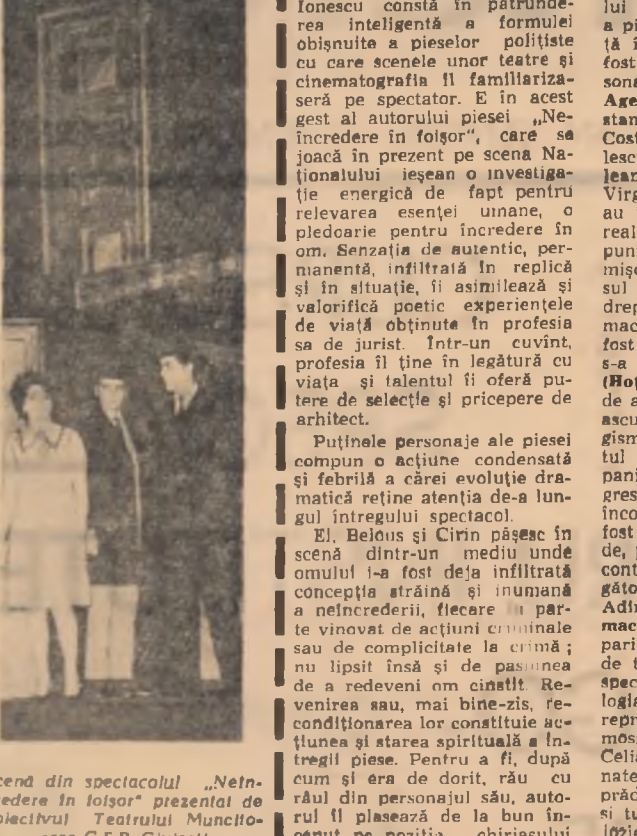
Ionescu constă în pătrunderea inteligentă a formulei obișnuite a pieselor polițiste cu care scenele unor teatre și cinematografia îl familiarizaseră pe spectator. E în acest gest al autorului piesei „Neîncredere în foișor", care se joacă în prezent pe scena Naționalului ieșean o investigație energică de fapt pentru relevarea esenței umane, o pledoarie pentru încredere în om. Senzația de autentic, permanentă, infiltrată în replică și în situație, îi asimilează și valorifică poetic experiențele de viață obținute în profesia sa de jurist. Într-un cuvînt, profesia îl ține în legătură cu viața și talentul îi oferă putere de selecție și pricepere de arhitect.

Puținele personaje ale piesei compun o acțiune condensată și febrilă a cărei evoluție dramatică reține atenția de-a lungul întregului spectacol.

El. Beldus și Cirin pășesc în scenă dintr-un mediu unde omului i-a fost deja infiltrată concepția străină și inumană a neîncrederii, fiecare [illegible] parte vinovat de acțiuni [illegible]inale sau de complicitate la crimă; nu lipsit însă și de pasiunea de a redeveni om cinstit. Revenirea sau, mai bine-zis, recondiționarea lor constituie acțiunea și starea spirituală a întregii piese. Pentru a fi, după cum și era de dorit, rău cu răul din personajul său, autorul îl plasează de la bun în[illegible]

lui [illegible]
a pi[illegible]
tă î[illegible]
fost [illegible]
sona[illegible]
Age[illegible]
stan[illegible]
Cost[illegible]
lesc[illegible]
lean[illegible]
Virg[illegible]
au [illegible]
real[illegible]
pun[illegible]
mișc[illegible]
sul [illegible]
drep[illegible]
mac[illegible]
fost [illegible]
s-a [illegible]
(Hoț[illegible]
de a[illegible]
ascu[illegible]
gism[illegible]
tul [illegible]
pani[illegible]
gres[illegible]
înco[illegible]
fost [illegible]
de, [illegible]
cont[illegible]
găto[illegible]
Adi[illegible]
mac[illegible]
pari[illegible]
de t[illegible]
spec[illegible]
logi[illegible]
repr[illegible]
moș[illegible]
Celi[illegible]
nate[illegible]
prăc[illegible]
și t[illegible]

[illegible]cenă din spectacolul „Neîn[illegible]credere în foișor" prezentat de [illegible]lectivul Teatrului Muncito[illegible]